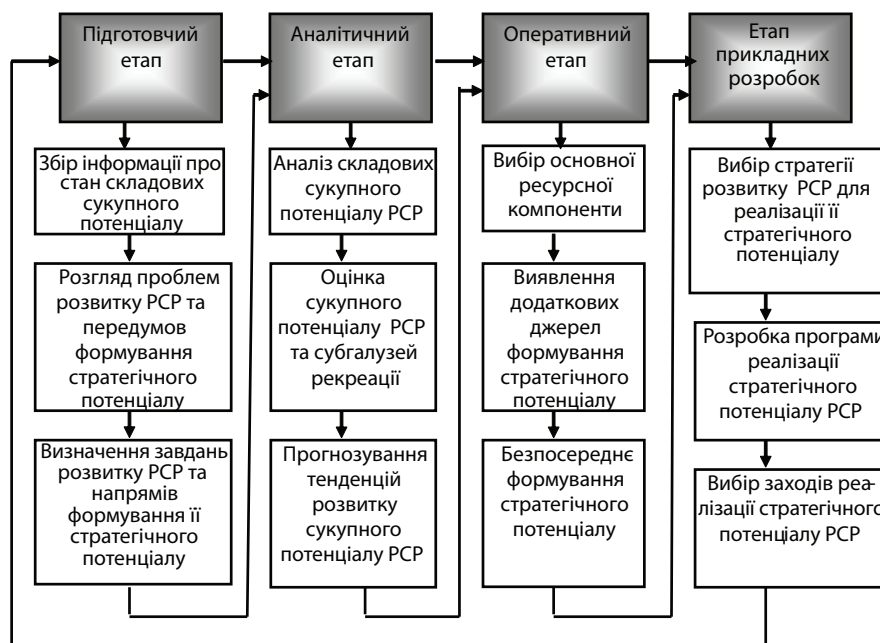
Підготовчий етап

Збір інформації про стан складових сукупного потенціалу

Розгляд проблем розвитку РСР та передумов формування стратегічного потенціалу

Визначення завдань розвитку РСР та напрямів формування її стратегічного потенціалу

Аналітичний етап

Аналіз складових сукупного потенціалу РСР

Оцінка сукупного потенціалу РСР та субгалузей рекреації

Прогнозування тенденцій розвитку сукупного потенціалу РСР

Оперативний етап

Вибір основної ресурсної компоненти

Виявлення додаткових джерел формування стратегічного потенціалу

Безпосереднє формування стратегічного потенціалу

Етап прикладних розробок

Вибір стратегії розвитку РСР для реалізації її стратегічного потенціалу

Розробка програми реалізації стратегічного потенціалу РСР

Вибір заходів реалізації стратегічного потенціалу РСР